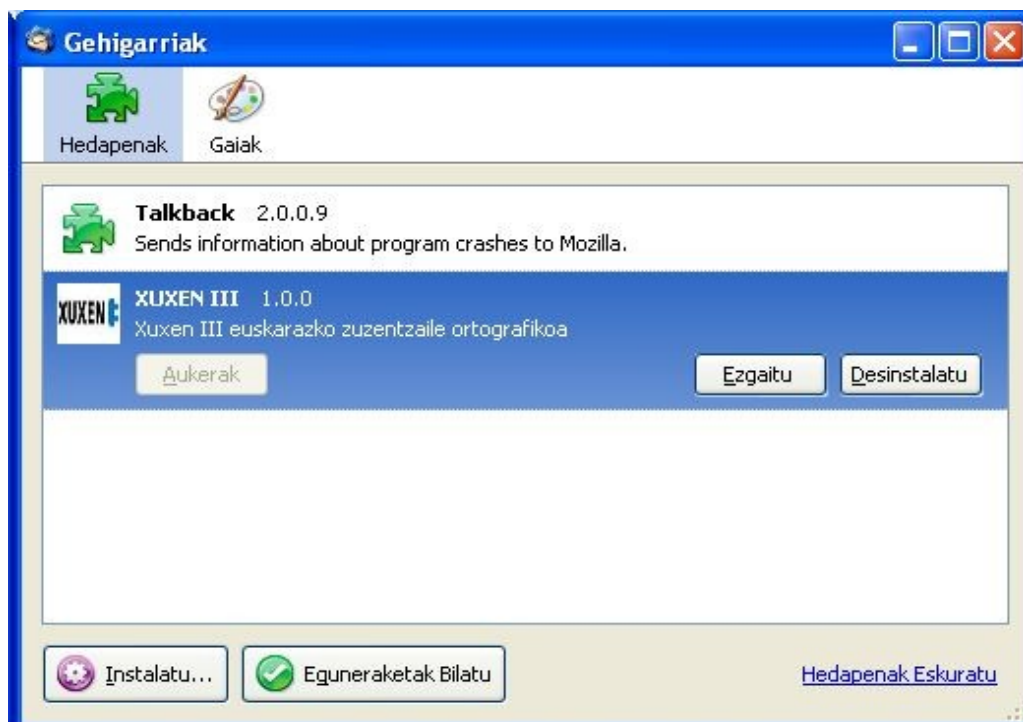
Gehigarriak

Hedapenak
Gaiak

Talkback 2.0.0.9
Sends information about program crashes to Mozilla.

XUXEN
XUXEN III 1.0.0
Xuxen III euskarazko zuzentzaile ortografikoa

Aukerak
Ezgaitu
Desinstalatu

Instalatu...
Eguneraketak Bilatu
Hedapenak Eskuratu